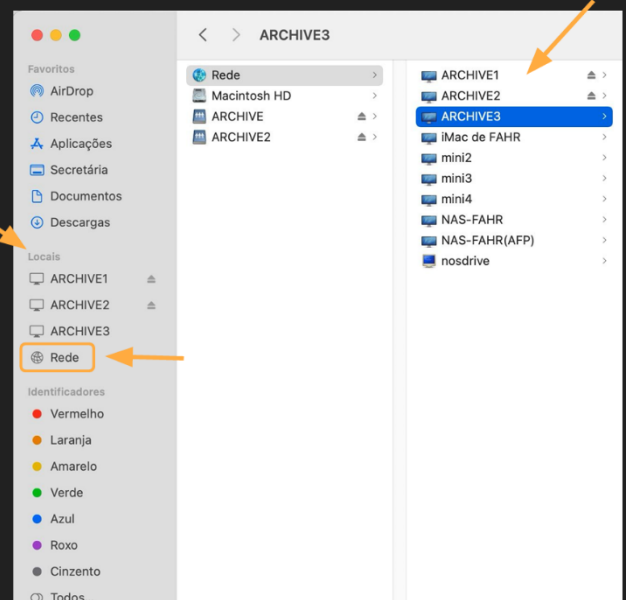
ARCHIVE3

Favoritos
AirDrop
Recentes
Aplicações
Secretária
Documentos
Descargas

Locais
ARCHIVE1
ARCHIVE2
ARCHIVE3
Rede

Identificadores
Vermelho
Laranja
Amarelo
Verde
Azul
Roxo
Cinzento
Todos

Rede
Macintosh HD
ARCHIVE
ARCHIVE2

ARCHIVE1
ARCHIVE2
ARCHIVE3
iMac de FAHR
mini2
mini3
mini4
NAS-FAHR
NAS-FAHR(AFP)
nosdrive